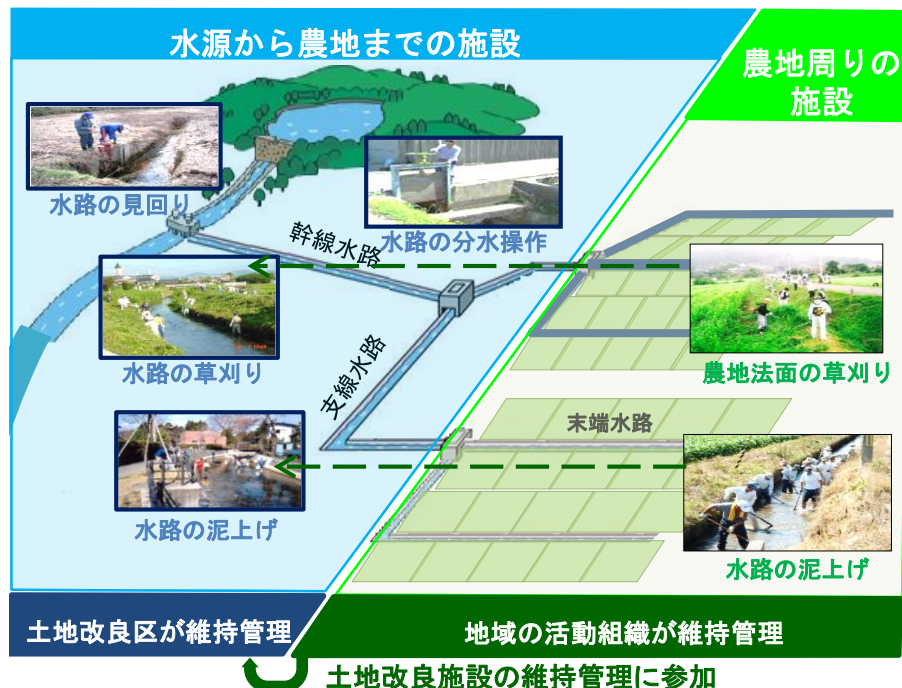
水源から農地までの施設

農地周りの施設

水路の見回り

水路の分水操作

幹線水路

水路の草刈り

支線水路

農地法面の草刈り

末端水路

水路の泥上げ

水路の泥上げ

土地改良区が維持管理

地域の活動組織が維持管理

土地改良施設の維持管理に参加